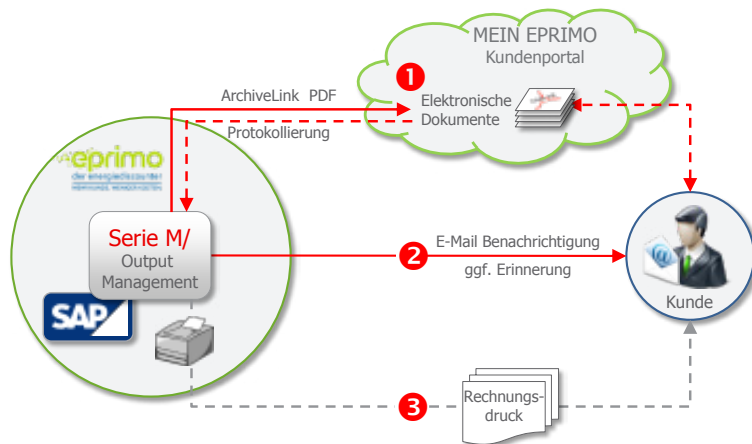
MEIN EPRIMO
Kundenportal

1

ArchiveLink PDF

Elektronische Dokumente

Protokollierung

eprimo
der energiediscounter
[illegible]

Serie M/
Output Management

2

E-Mail Benachrichtigung

ggf. Erinnerung

Kunde

SAP

3

Rechnungsdruck